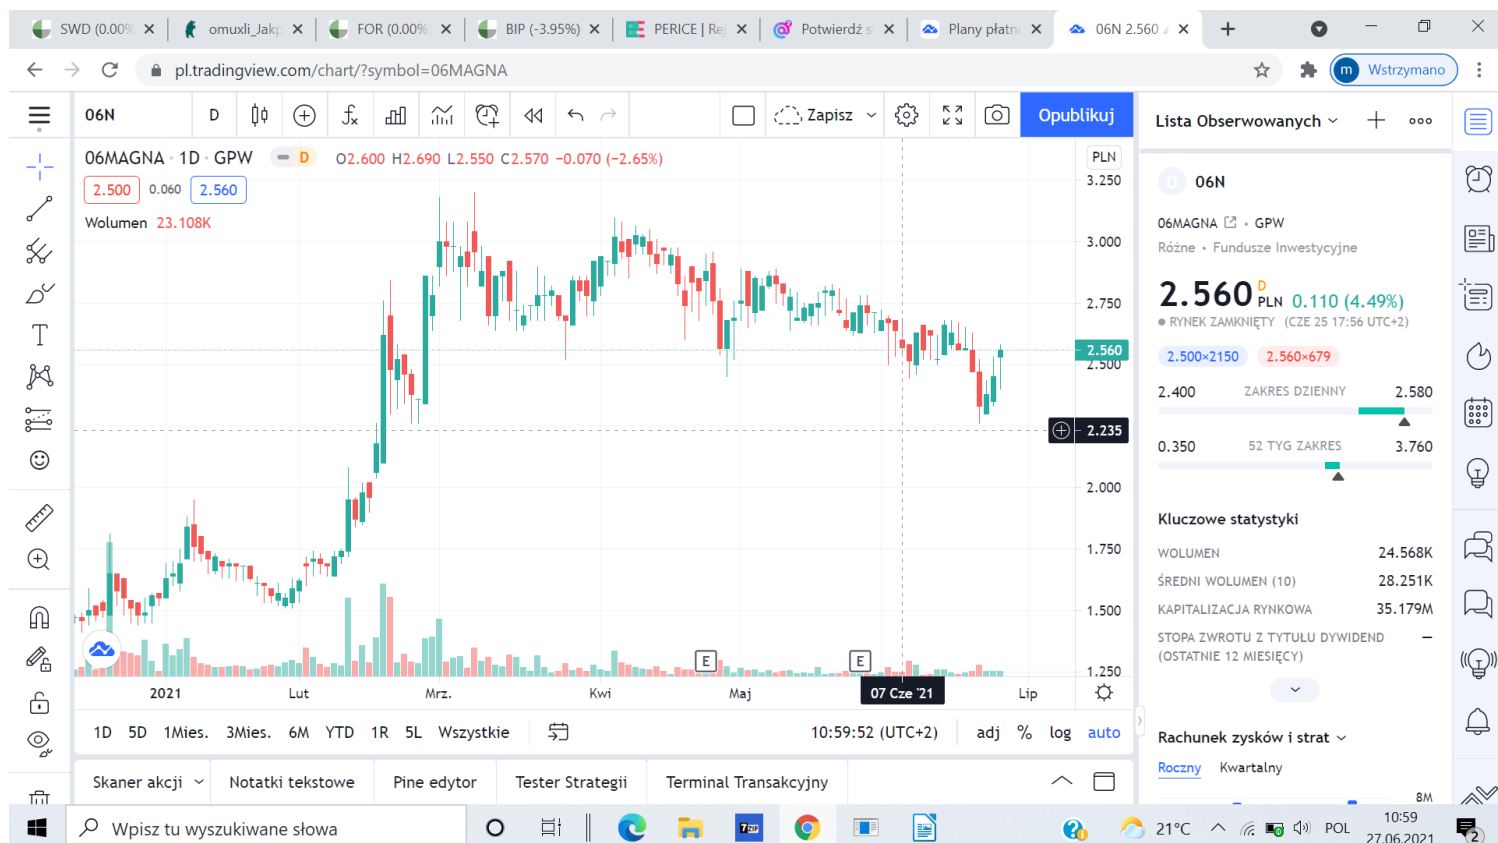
SWD (0.00%
omuxli_Jakp
FOR (0.00%
BIP (-3.95%)
PERICE | Re
Potwierdź s
Plany płatn
06N 2.560

pl.tradingview.com/chart/?symbol=06MAGNA

Wstrzymano

06N D Zapisz Opublikuj

06MAGNA · 1D · GPW D O2.600 H2.690 L2.550 C2.570 −0.070 (−2.65%)
2.500 0.060 2.560
Wolumen 23.108K

PLN
3.250
3.000
2.750
2.560
2.500
2.235
2.000
1.750
1.500
1.250

E E

2021 Lut Mrz. Kwi Maj 07 Cze '21 Lip

1D 5D 1Mies. 3Mies. 6M YTD 1R 5L Wszystkie 10:59:52 (UTC+2) adj % log auto

Skaner akcji Notatki tekstowe Pine edytor Tester Strategii Terminal Transakcyjny

Lista Obserwowanych

06N
06MAGNA · GPW
Różne · Fundusze Inwestycyjne
2.560 D PLN 0.110 (4.49%)
● RYNEK ZAMKNIĘTY (CZE 25 17:56 UTC+2)
2.500×2150 2.560×679
2.400 ZAKRES DZIENNY 2.580
0.350 52 TYG ZAKRES 3.760

Kluczowe statystyki
| WOLUMEN | 24.568K |
|---|---|
| ŚREDNI WOLUMEN (10) | 28.251K |
| KAPITALIZACJA RYNKOWA | 35.179M |
| STOPA ZWROTU Z TYTUŁU DYWIDEND (OSTATNIE 12 MIESIĘCY) | — |

Rachunek zysków i strat
Roczny Kwartalny
8M

Wpisz tu wyszukiwane słowa
21°C POL 10:59 27.06.2021